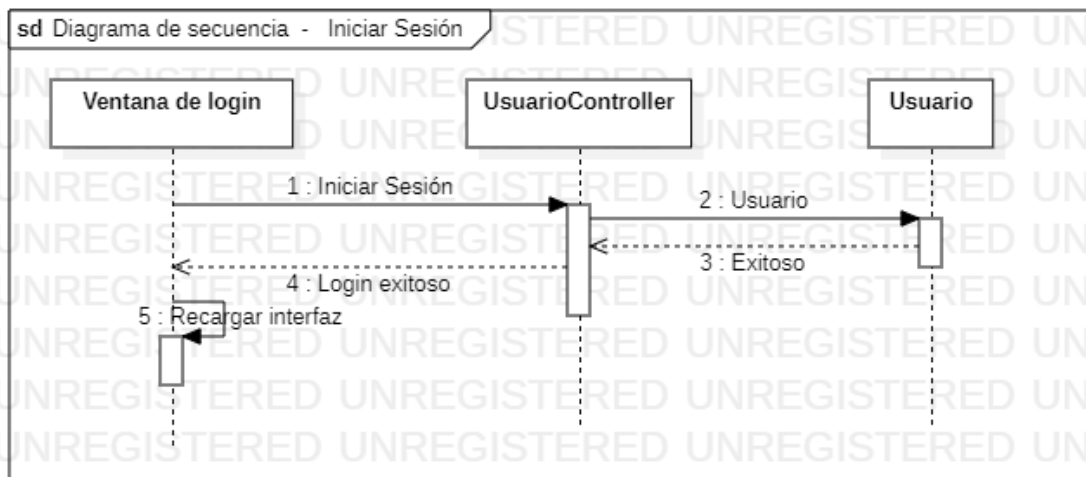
sd Diagrama de secuencia - Iniciar Sesión

Ventana de login

UsuarioController

Usuario

1 : Iniciar Sesión

2 : Usuario

3 : Exitoso

4 : Login exitoso

5 : Recargar interfaz

UNREGISTERED UNREGISTERED UNREGISTERED UNREGISTERED UNREGISTERED UNREGISTERED UNREGISTERED UNREGISTERED UNREGISTERED UNREGISTERED UNREGISTERED UNREGISTERED UNREGISTERED UNREGISTERED UNREGISTERED UNREGISTERED UNREGISTERED UNREGISTERED UNREGISTERED UNREGISTERED UNREGISTERED UNREGISTERED UNREGISTERED UNREGISTERED